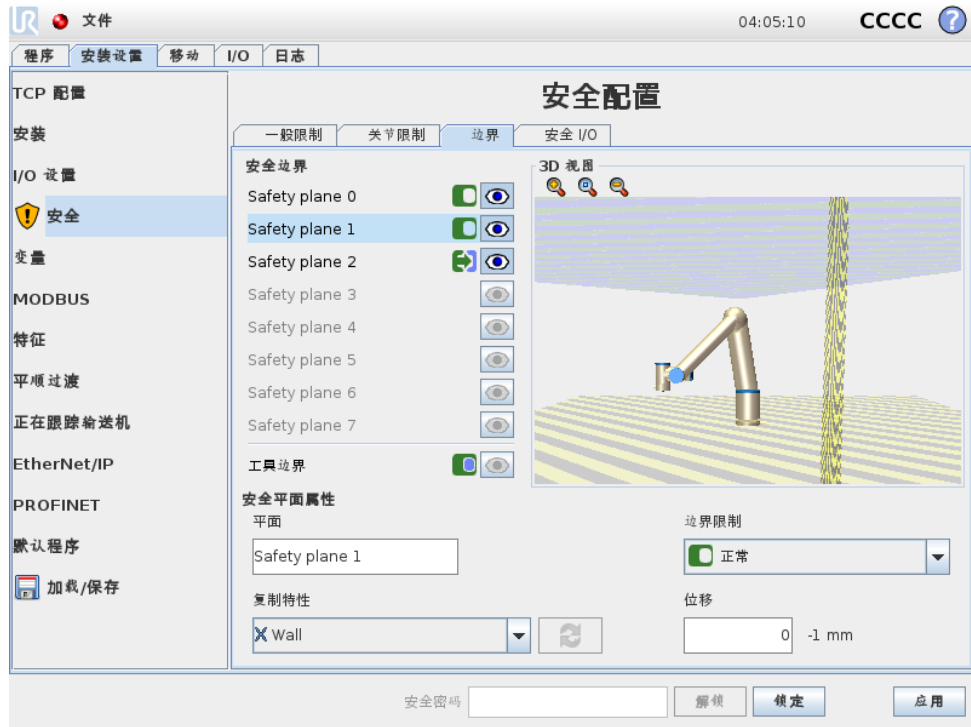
文件

04:05:10 CCCC

程序 安装设置 移动 I/O 日志

TCP 配置
安装
I/O 设置
安全
变量
MODBUS
特征
平顺过渡
正在跟踪输送机
EtherNet/IP
PROFINET
默认程序
加载/保存

安全配置

一般限制 关节限制 边界 安全 I/O

安全边界
Safety plane 0
Safety plane 1
Safety plane 2
Safety plane 3
Safety plane 4
Safety plane 5
Safety plane 6
Safety plane 7
工具边界

3D 视图

安全平面属性
平面
Safety plane 1
复制特性
Wall

边界限制
正常
位移
0 -1 mm

安全密码 解锁 锁定 应用